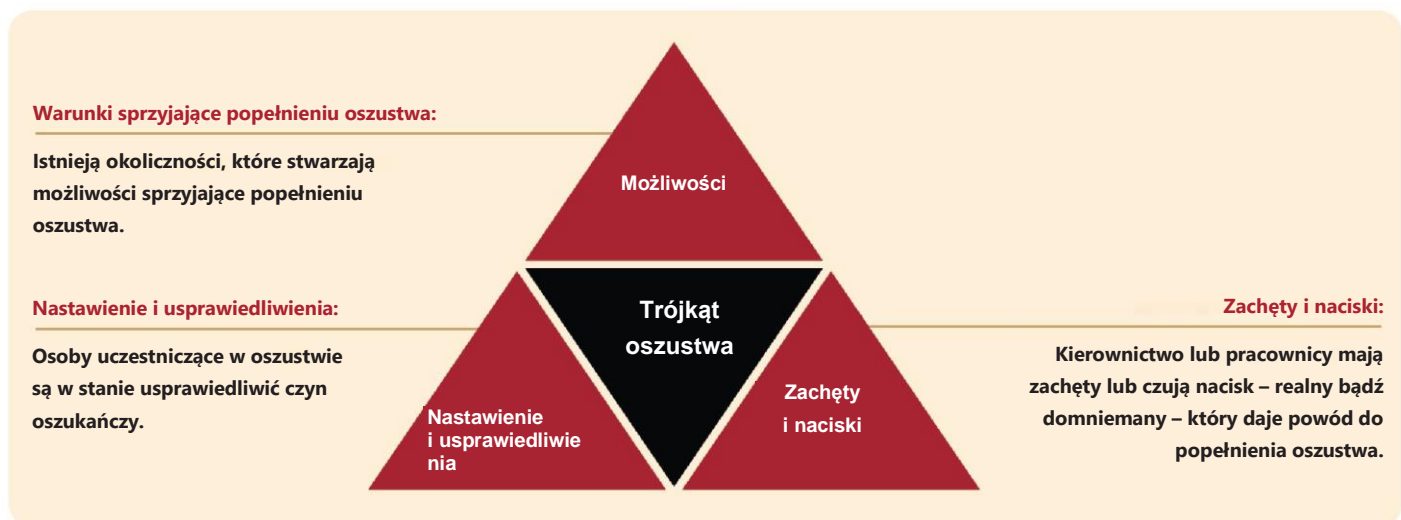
Warunki sprzyjające popełnieniu oszustwa:

Istnieją okoliczności, które stwarzają możliwości sprzyjające popełnieniu oszustwa.

Możliwości

Nastawienie i usprawiedliwienia:

Osoby uczestniczące w oszustwie są w stanie usprawiedliwić czyn oszukańczy.

Trójkąt oszustwa

Nastawienie i usprawiedliwie nia

Zachęty i naciski

Zachęty i naciski:

Kierownictwo lub pracownicy mają zachęty lub czują nacisk – realny bądź domniemany – który daje powód do popełnienia oszustwa.